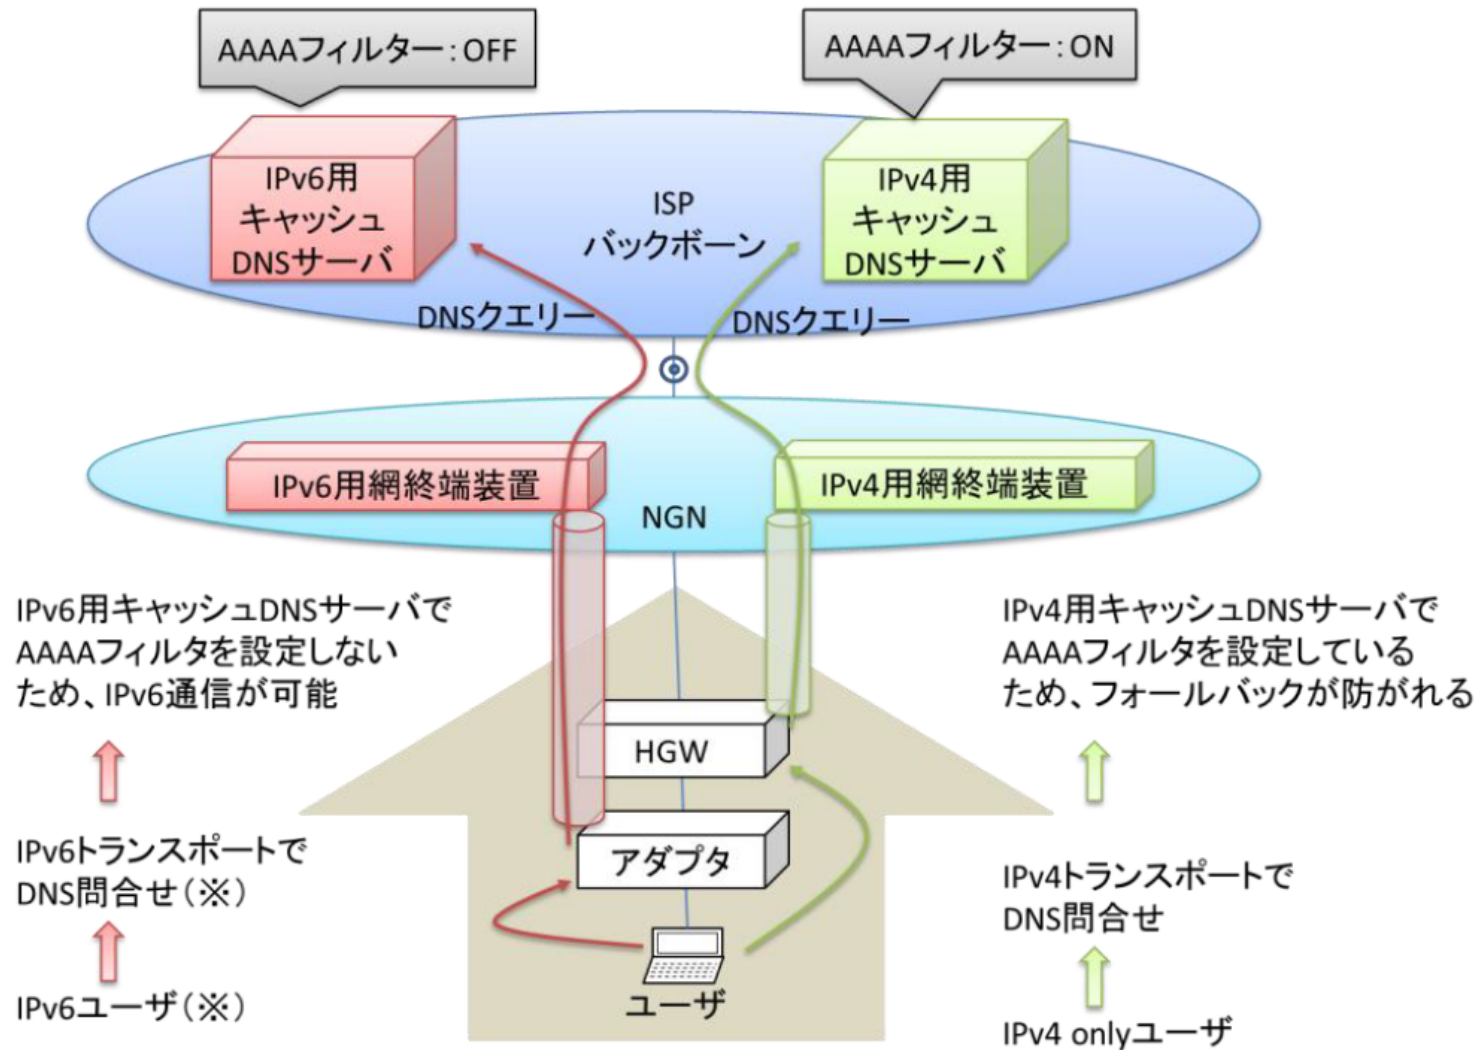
AAAAフィルター：OFF

AAAAフィルター：ON

IPv6用
キャッシュ
DNSサーバ

ISP
バックボーン

IPv4用
キャッシュ
DNSサーバ

DNSクエリー

DNSクエリー

IPv6用網終端装置

NGN

IPv4用網終端装置

IPv6用キャッシュDNSサーバで
AAAAフィルタを設定しない
ため、IPv6通信が可能

IPv4用キャッシュDNSサーバで
AAAAフィルタを設定している
ため、フォールバックが防がれる

HGW

IPv6トランスポートで
DNS問合せ（※）

アダプタ

IPv4トランスポートで
DNS問合せ

IPv6ユーザ（※）

ユーザ

IPv4 onlyユーザ